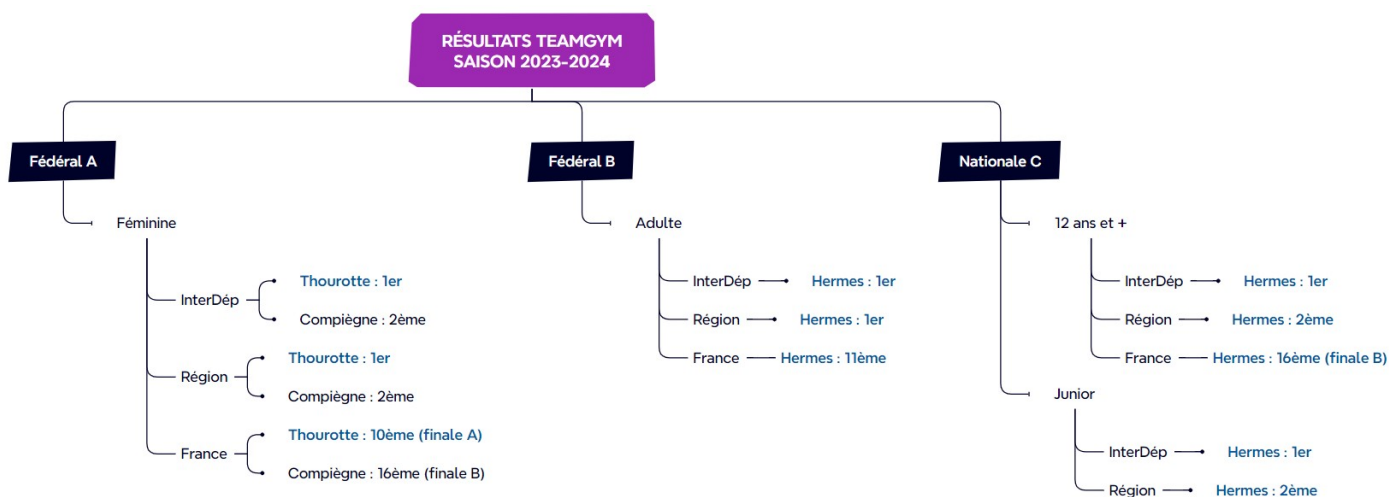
RÉSULTATS TEAMGYM
SAISON 2023-2024

Fédéral A

Féminine

InterDép
Thourotte : 1er
Compiègne : 2ème

Région
Thourotte : 1er
Compiègne : 2ème

France
Thourotte : 10ème (finale A)
Compiègne : 16ème (finale B)

Fédéral B

Adulte

InterDép
Hermes : 1er

Région
Hermes : 1er

France
Hermes : 11ème

Nationale C

12 ans et +

InterDép
Hermes : 1er

Région
Hermes : 2ème

France
Hermes : 16ème (finale B)

Junior

InterDép
Hermes : 1er

Région
Hermes : 2ème